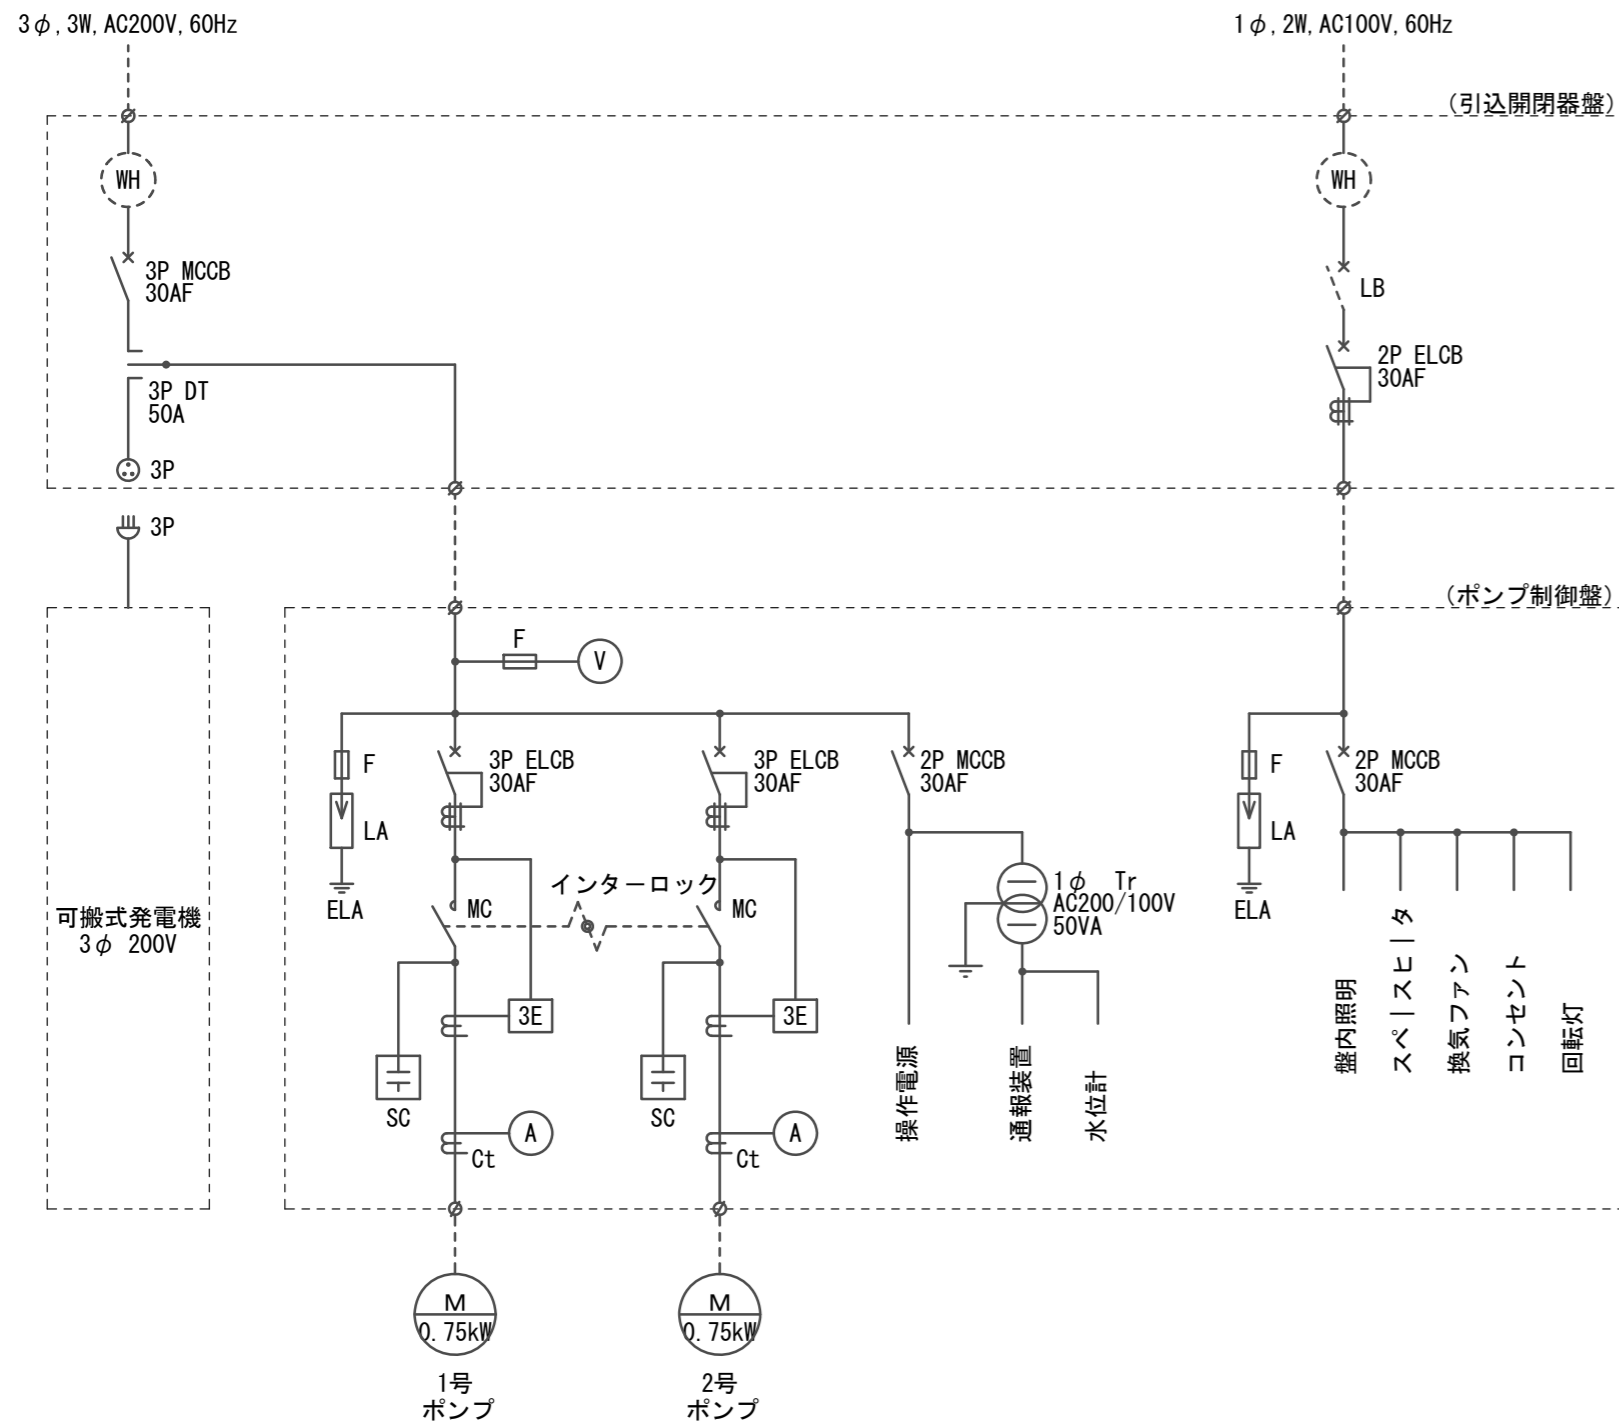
3$\phi$, 3W, AC200V, 60Hz

1$\phi$, 2W, AC100V, 60Hz

(引込開閉器盤)

WH

3P MCCB
30AF

3P DT
50A

3P

WH

LB

2P ELCB
30AF

3P

(ポンプ制御盤)

可搬式発電機
3$\phi$ 200V

F

V

F

LA

ELA

3P ELCB
30AF

3P ELCB
30AF

2P MCCB
30AF

インターロック

MC

MC

1$\phi$ Tr
AC200/100V
50VA

3E

3E

SC

SC

A

A

Ct

Ct

操作電源

通報装置

水位計

F

LA

ELA

2P MCCB
30AF

盤内照明

スペースヒータ

換気ファン

コンセント

回転灯

M
0.75kW

M
0.75kW

1号
ポンプ

2号
ポンプ